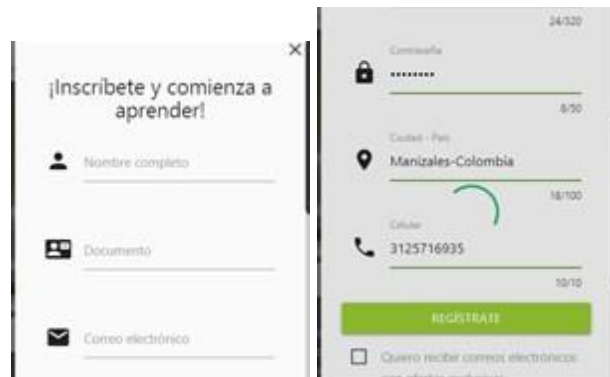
×

¡Inscríbete y comienza a aprender!

Nombre completo

Documento

Correo electrónico

24/320

Contraseña

•••••••••

8/50

Ciudad - País

Manizales-Colombia

18/100

Celular

3125716935

10/10

REGÍSTRATE

Quiero recibir correos electrónicos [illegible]